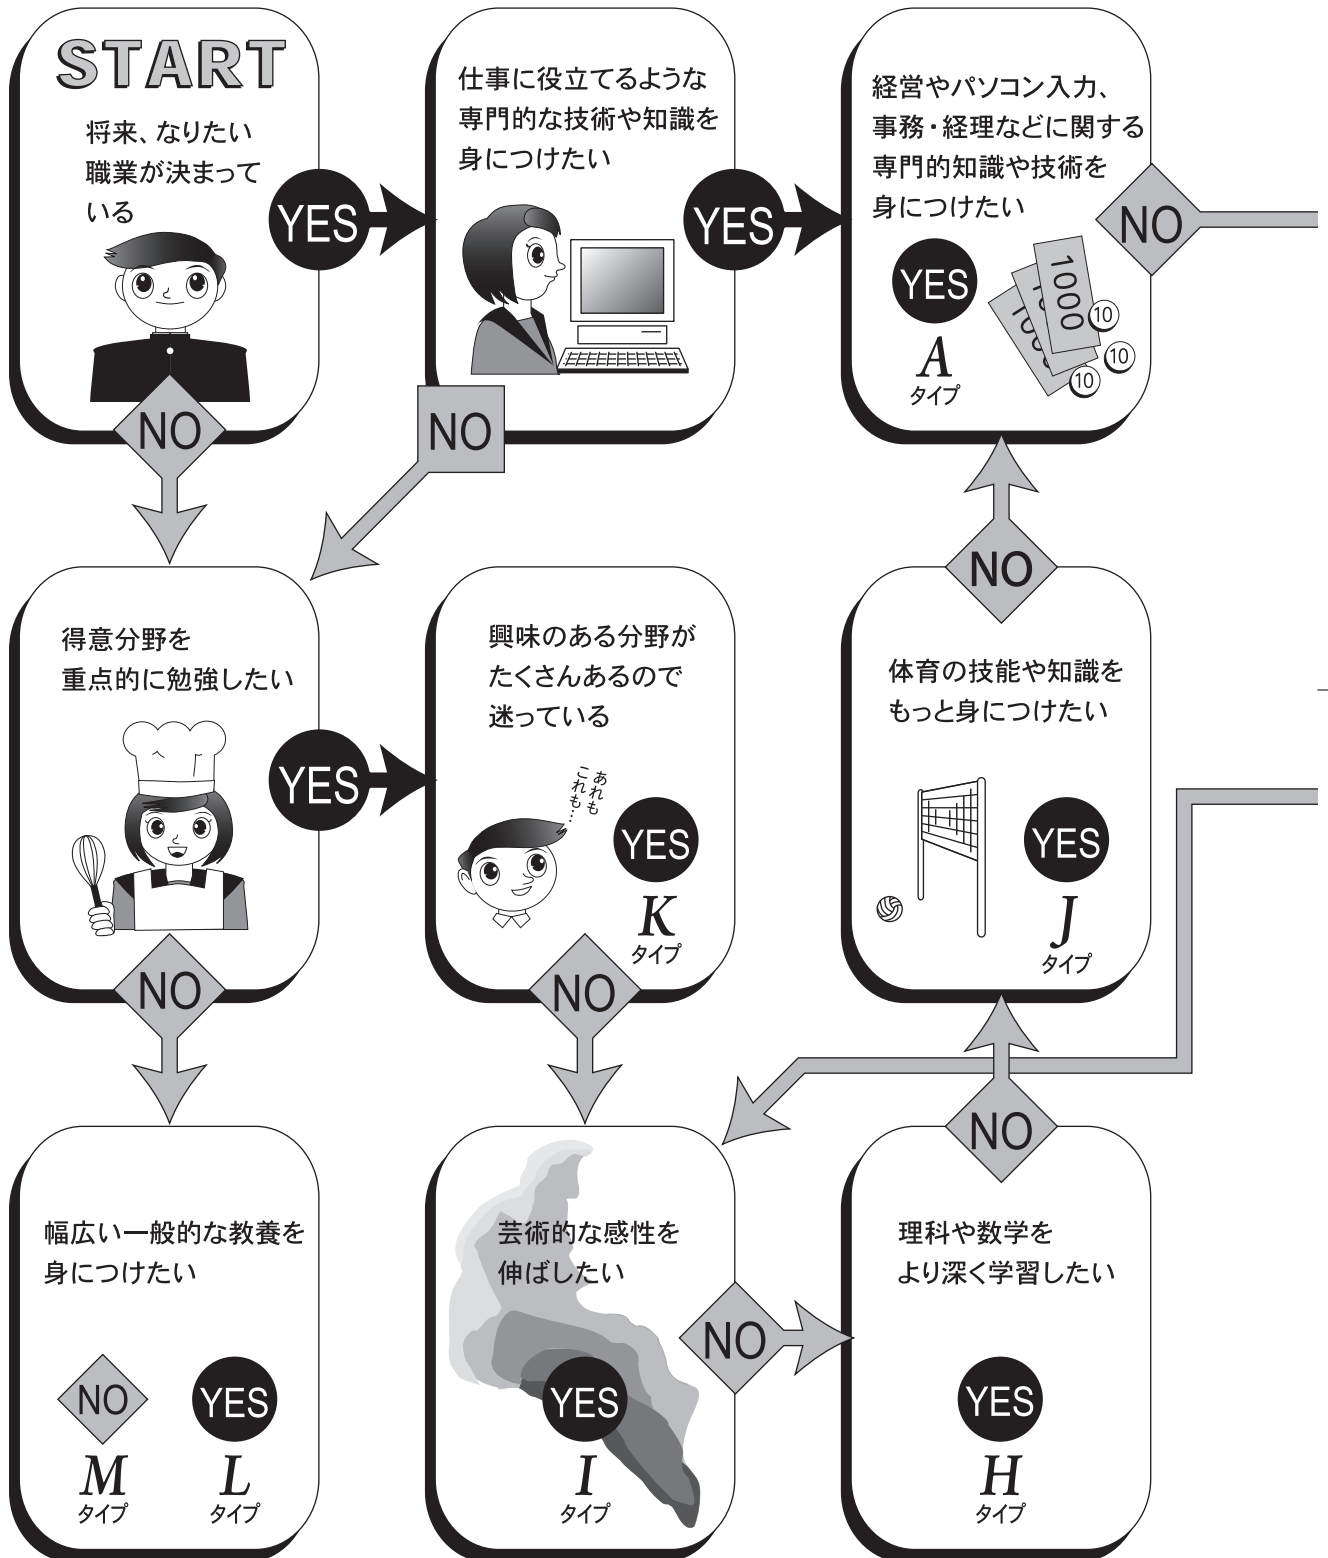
START

将来、なりたい職業が決まっている

YES

仕事に役立てるような専門的な技術や知識を身につけたい

YES

経営やパソコン入力、事務・経理などに関する専門的知識や技術を身につけたい

NO

YES

A
タイプ

1000
1000
1000
10
10
10

NO

NO

得意分野を重点的に勉強したい

YES

興味のある分野がたくさんあるので迷っている

あれもこれも…

YES

K
タイプ

NO

体育の技能や知識をもっと身につけたい

YES

J
タイプ

NO

NO

NO

幅広い一般的な教養を身につけたい

NO

M
タイプ

YES

L
タイプ

芸術的な感性を伸ばしたい

NO

YES

I
タイプ

理科や数学をより深く学習したい

YES

H
タイプ